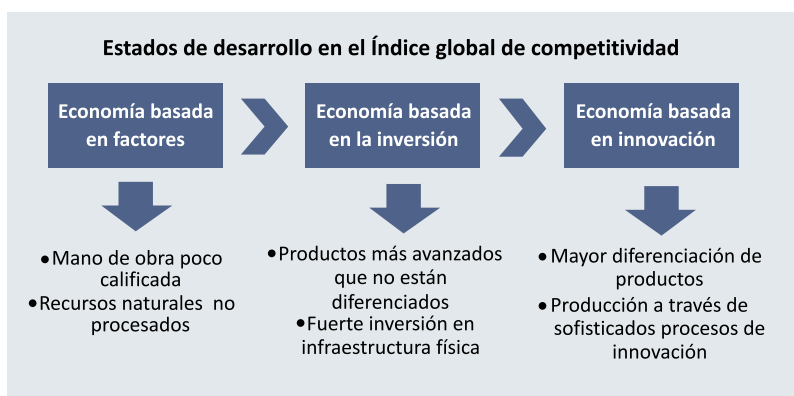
Estados de desarrollo en el Índice global de competitividad

Economía basada en factores

Economía basada en la inversión

Economía basada en innovación

• Mano de obra poco calificada
• Recursos naturales no procesados

• Productos más avanzados que no están diferenciados
• Fuerte inversión en infraestructura física

• Mayor diferenciación de productos
• Producción a través de sofisticados procesos de innovación